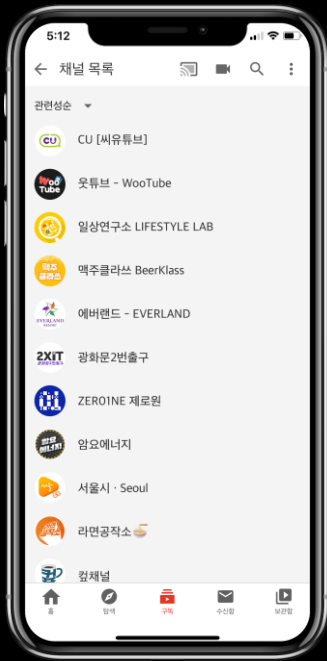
5:12

채널 목록

관련성순

CU [씨유튜브]

웃튜브 - WooTube

일상연구소 LIFESTYLE LAB

맥주클라쓰 BeerKlass

에버랜드 - EVERLAND

광화문2번출구

ZERO1NE 제로원

암요에너지

서울시 · Seoul

라면공작소🍜

컵채널

홈 탐색 구독 수신함 보관함